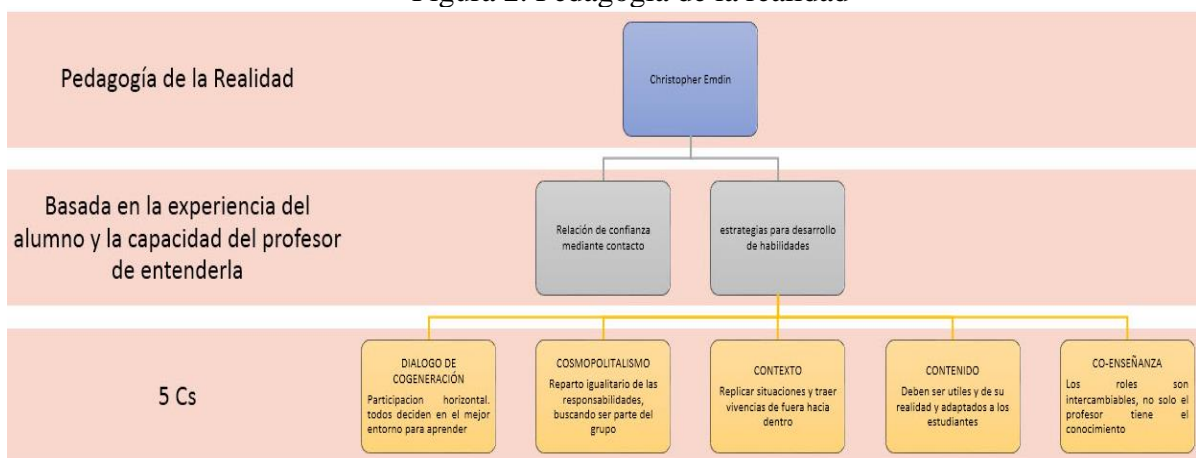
Figura 2. Pedagogía de la realidad

Pedagogía de la Realidad

Christopher Emdin

Basada en la experiencia del alumno y la capacidad del profesor de entenderla

Relación de confianza mediante contacto

estrategias para desarrollo de habilidades

5 Cs

DIALOGO DE COGENERACIÓN
Participacion horizontal. todos deciden en el mejor entorno para aprender

COSMOPOLITALISMO
Reparto igualitario de las responsabilidades, buscando ser parte del grupo

CONTEXTO
Replicar situaciones y traer vivencias de fuera hacia dentro

CONTENIDO
Deben ser utiles y de su realidad y adaptados a los estudiantes

CO-ENSEÑANZA
Los roles son intercambiables, no solo el profesor tiene el conocimiento